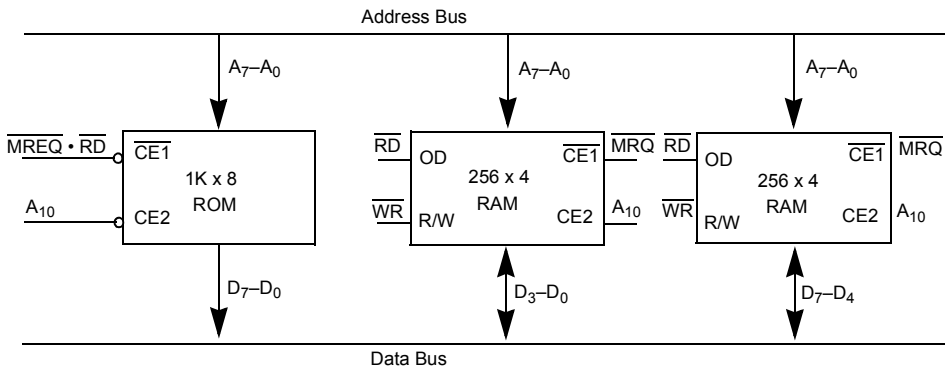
Address Bus

$A_7$–$A_0$

$A_7$–$A_0$

$A_7$–$A_0$

$\overline{MREQ} \cdot \overline{RD}$

$\overline{CE1}$

1K x 8

ROM

$A_{10}$

CE2

$\overline{RD}$

OD

256 x 4

RAM

$\overline{CE1}$

$\overline{MRQ}$

$\overline{WR}$

R/W

CE2

$A_{10}$

$\overline{RD}$

OD

256 x 4

RAM

$\overline{CE1}$

$\overline{MRQ}$

$\overline{WR}$

R/W

CE2

$A_{10}$

$D_7$–$D_0$

$D_3$–$D_0$

$D_7$–$D_4$

Data Bus